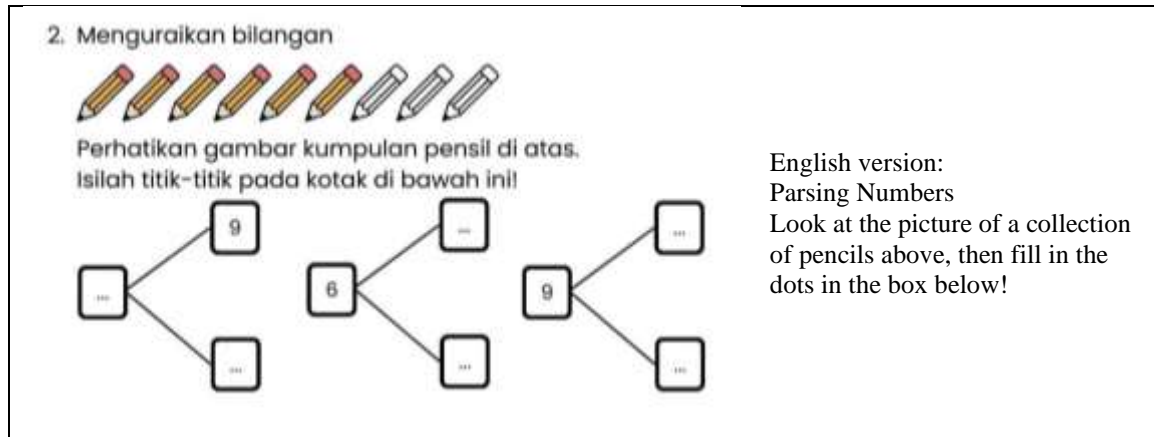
2. Menguraikan bilangan

Perhatikan gambar kumpulan pensil di atas.
Isilah titik-titik pada kotak di bawah ini!

9
...
...

...
6
...

...
9
...

English version:
Parsing Numbers
Look at the picture of a collection of pencils above, then fill in the dots in the box below!